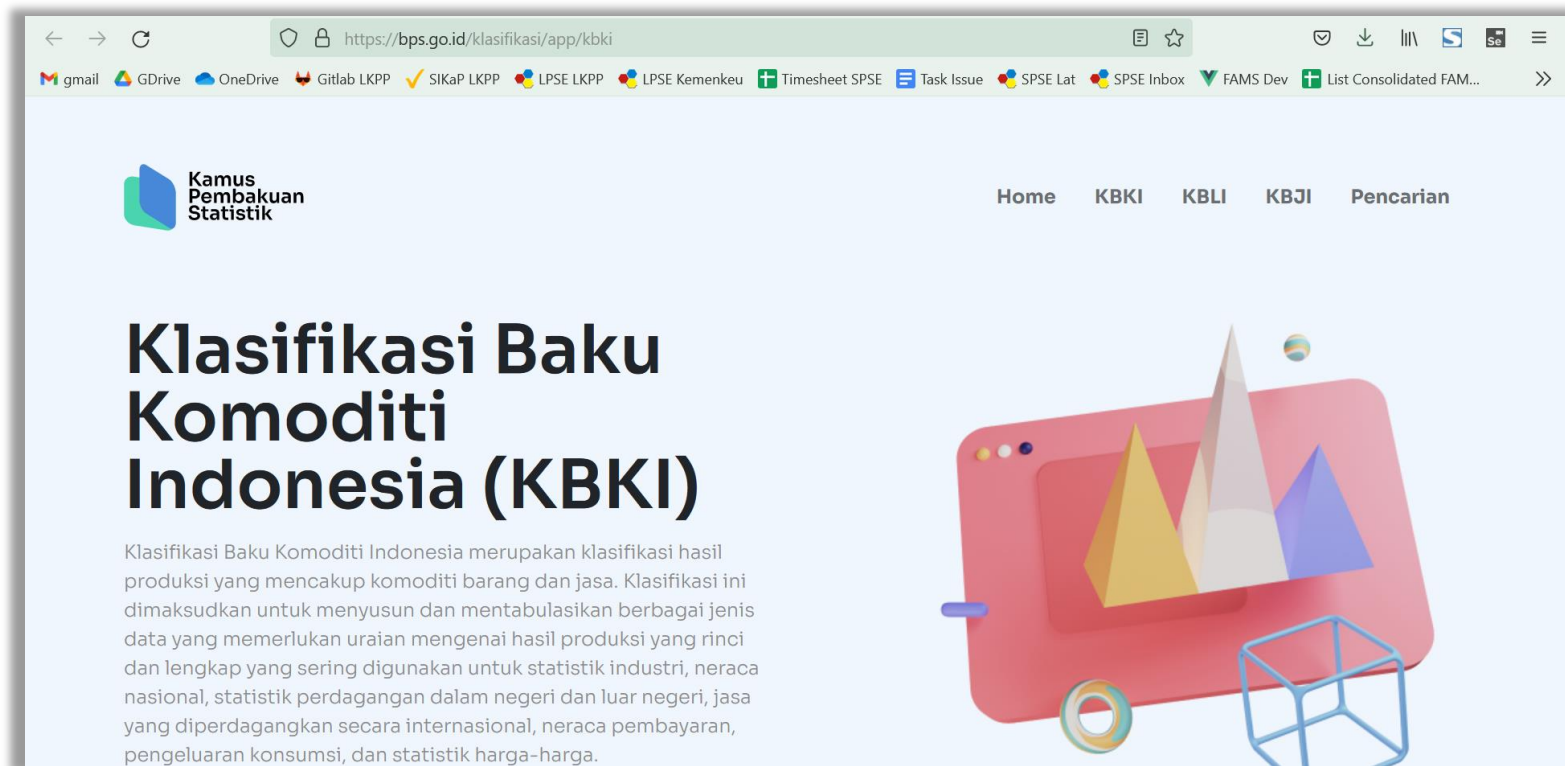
https://bps.go.id/klasifikasi/app/kbki

gmail GDrive OneDrive Gitlab LKPP SIKaP LKPP LPSE LKPP LPSE Kemenkeu Timesheet SPSE Task Issue SPSE Lat SPSE Inbox FAMS Dev List Consolidated FAM...

Kamus Pembakuan Statistik

Home KBKI KBLI KBJI Pencarian

Klasifikasi Baku Komoditi Indonesia (KBKI)

Klasifikasi Baku Komoditi Indonesia merupakan klasifikasi hasil produksi yang mencakup komoditi barang dan jasa. Klasifikasi ini dimaksudkan untuk menyusun dan mentabulasikan berbagai jenis data yang memerlukan uraian mengenai hasil produksi yang rinci dan lengkap yang sering digunakan untuk statistik industri, neraca nasional, statistik perdagangan dalam negeri dan luar negeri, jasa yang diperdagangkan secara internasional, neraca pembayaran, pengeluaran konsumsi, dan statistik harga-harga.